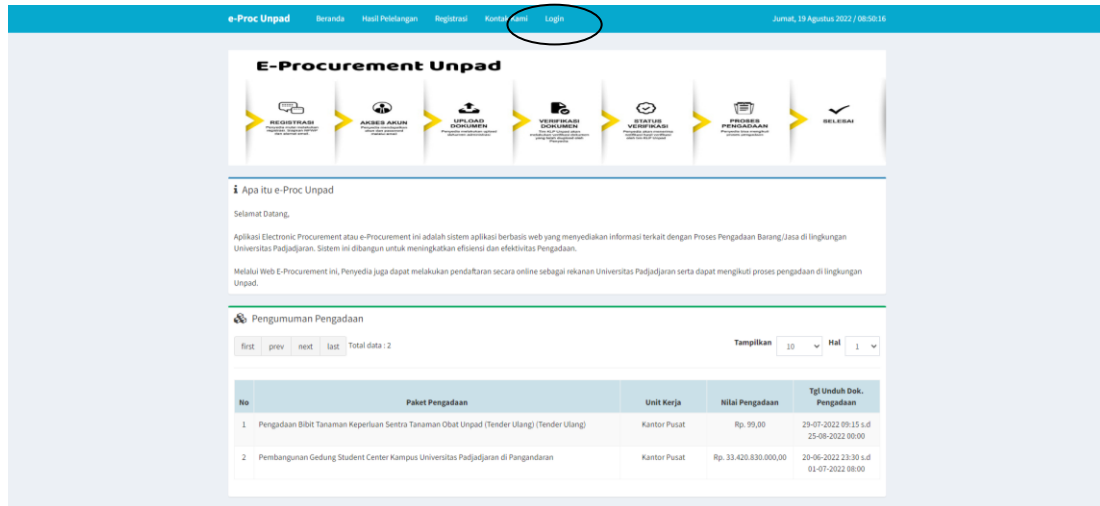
e-Proc Unpad Beranda Hasil Pelelangan Registrasi Kontak Kami Login Jumat, 19 Agustus 2022 / 08:50:16

E-Procurement Unpad

REGISTRASI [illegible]
AKSES AKUN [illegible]
UPLOAD DOKUMEN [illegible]
VERIFIKASI DOKUMEN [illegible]
STATUS VERIFIKASI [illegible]
PROSES PENGADAAN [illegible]
SELESAI

Apa itu e-Proc Unpad

Selamat Datang,

Aplikasi Electronic Procurement atau e-Procurement ini adalah sistem aplikasi berbasis web yang menyediakan informasi terkait dengan Proses Pengadaan Barang/Jasa di lingkungan Universitas Padjadjaran. Sistem ini dibangun untuk meningkatkan efisiensi dan efektivitas Pengadaan.

Melalui Web E-Procurement ini, Penyedia juga dapat melakukan pendaftaran secara online sebagai rekanan Universitas Padjadjaran serta dapat mengikuti proses pengadaan di lingkungan Unpad.

Pengumuman Pengadaan

first prev next last Total data : 2

Tampilkan 10 Hal 1

| No | Paket Pengadaan | Unit Kerja | Nilai Pengadaan | Tgl Unduh Dok. Pengadaan |
|---|---|---|---|---|
| 1 | Pengadaan Bibit Tanaman Keperluan Sentra Tanaman Obat Unpad (Tender Ulang) (Tender Ulang) | Kantor Pusat | Rp. 99,00 | 29-07-2022 09:15 s.d 25-08-2022 00:00 |
| 2 | Pembangunan Gedung Student Center Kampus Universitas Padjadjaran di Pangandaran | Kantor Pusat | Rp. 33.420.830.000,00 | 20-06-2022 23:30 s.d 01-07-2022 08:00 |